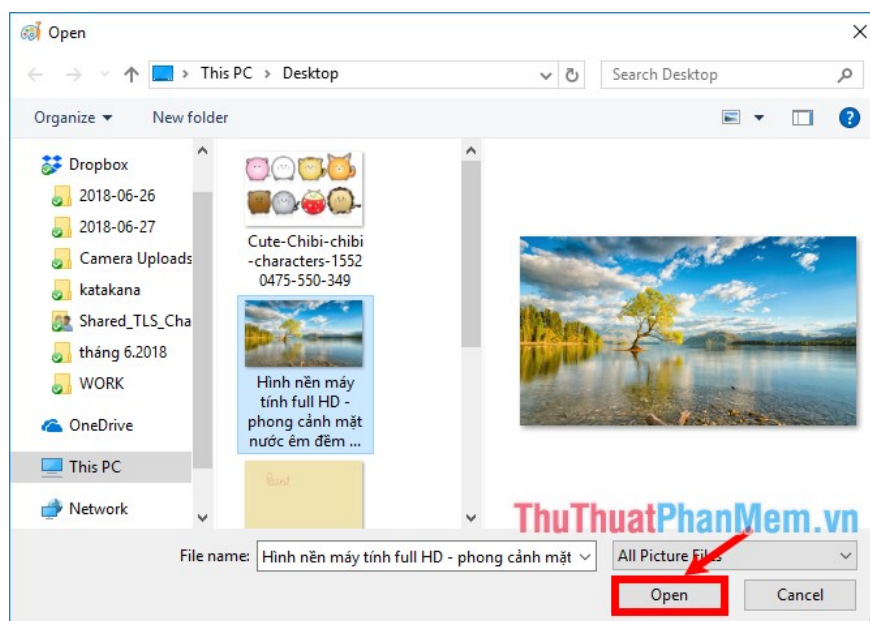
Open

This PC > Desktop

Search Desktop

Organize ▾ New folder

Dropbox
2018-06-26
2018-06-27
Camera Uploads
katakana
Shared_TLS_Cha
tháng 6.2018
WORK
OneDrive
This PC
Network

Cute-Chibi-chibi-characters-15520475-550-349

Hình nền máy tính full HD - phong cảnh mặt nước êm đềm ...

Fin!

ThuThuatPhanMem.vn

File name: Hình nền máy tính full HD - phong cảnh mặt

All Picture Files

Open

Cancel